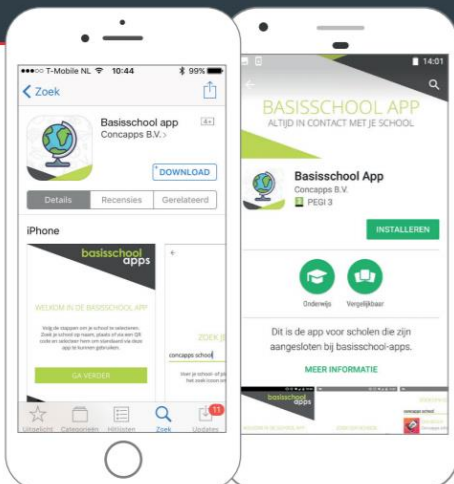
●●●○○ T-Mobile NL 10:44 99%

Zoek

Basisschool app
Concapps B.V. >

4+

DOWNLOAD

Details | Recensies | Gerelateerd

iPhone

basisschool apps

WELKOM IN DE BASISSCHOOL APP

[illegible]

GA VERDER

ZOEK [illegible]

concapps school

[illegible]

Uitgelicht | Categorieën | Hitlijsten | Zoek | Updates 11

14:01

BASISSCHOOL APP
ALTIJD IN CONTACT MET JE SCHOOL

Basisschool App
Concapps B.V.
PEGI 3

INSTALLEREN

Onderwijs | Vergelijkbaar

Dit is de app voor scholen die zijn aangesloten bij basisschool-apps.

MEER INFORMATIE

basisschool apps

concapps school